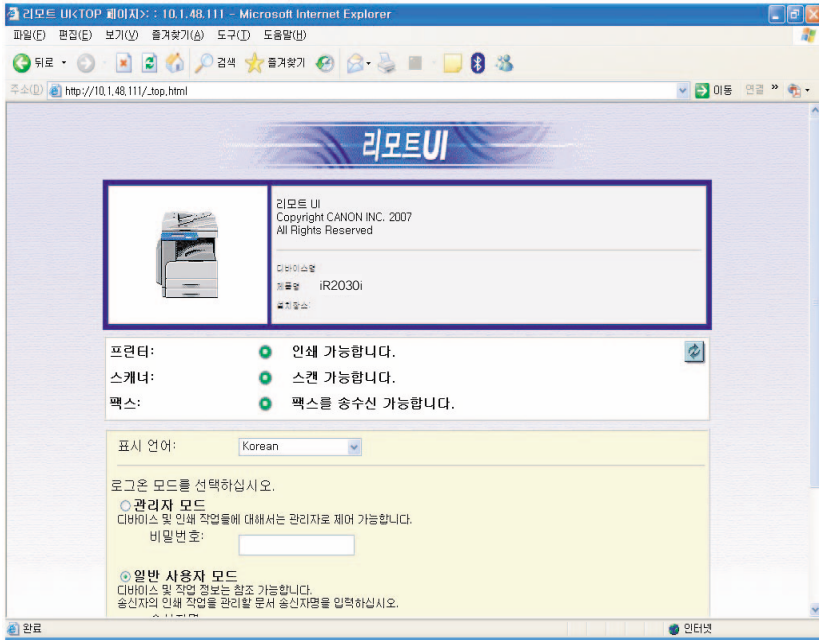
리모트 UI<TOP 페이지>: : 10.1.48.111 - Microsoft Internet Explorer

파일(F) 편집(E) 보기(V) 즐겨찾기(A) 도구(T) 도움말(H)

뒤로 검색 즐겨찾기

주소(D) http://10.1.48.111/_top.html 이동 연결 »

리모트UI

리모트 UI
Copyright CANON INC. 2007
All Rights Reserved

디바이스명
제품명 iR2030i
설치장소

프린터: 인쇄 가능합니다.
스캐너: 스캔 가능합니다.
팩스: 팩스를 송수신 가능합니다.

표시 언어: Korean

로그온 모드를 선택하십시오.
관리자 모드
디바이스 및 인쇄 작업들에 대해서는 관리자로 제어 가능합니다.
비밀번호:

일반 사용자 모드
디바이스 및 작업 정보는 참조 가능합니다.
송신자의 인쇄 작업을 관리할 문서 송신자명을 입력하십시오.
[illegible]

완료 인터넷